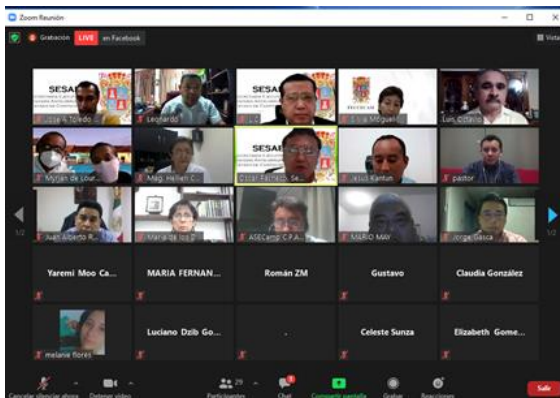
Zoom Reunión

Grabación LIVE en Facebook

Vista

SESA

José A Toledo

Leonardo

SESA

SESA

Luis Miguel

Luis Octavio

Myrian de Lour...

Magi Hellen C...

Oscar Ferrado Se...

Jesús Kantun

pastor

1/2

Juan Alberto R...

María de los D...

ASECamp C.P.A...

MARIO MAY

Jorge Gasca

1/2

Yaremi Moo Ca...

MARIA FERNAN...

Román ZM

Gustavo

Claudia González

melanie flores

Luciano Dzib Go...

.

Celeste Sunza

Elizabeth Gome...

Cancelar silenciar ahora

Detener video

29

Participantes

Chat

Compartir pantalla

Grabar

Reacciones

Salir